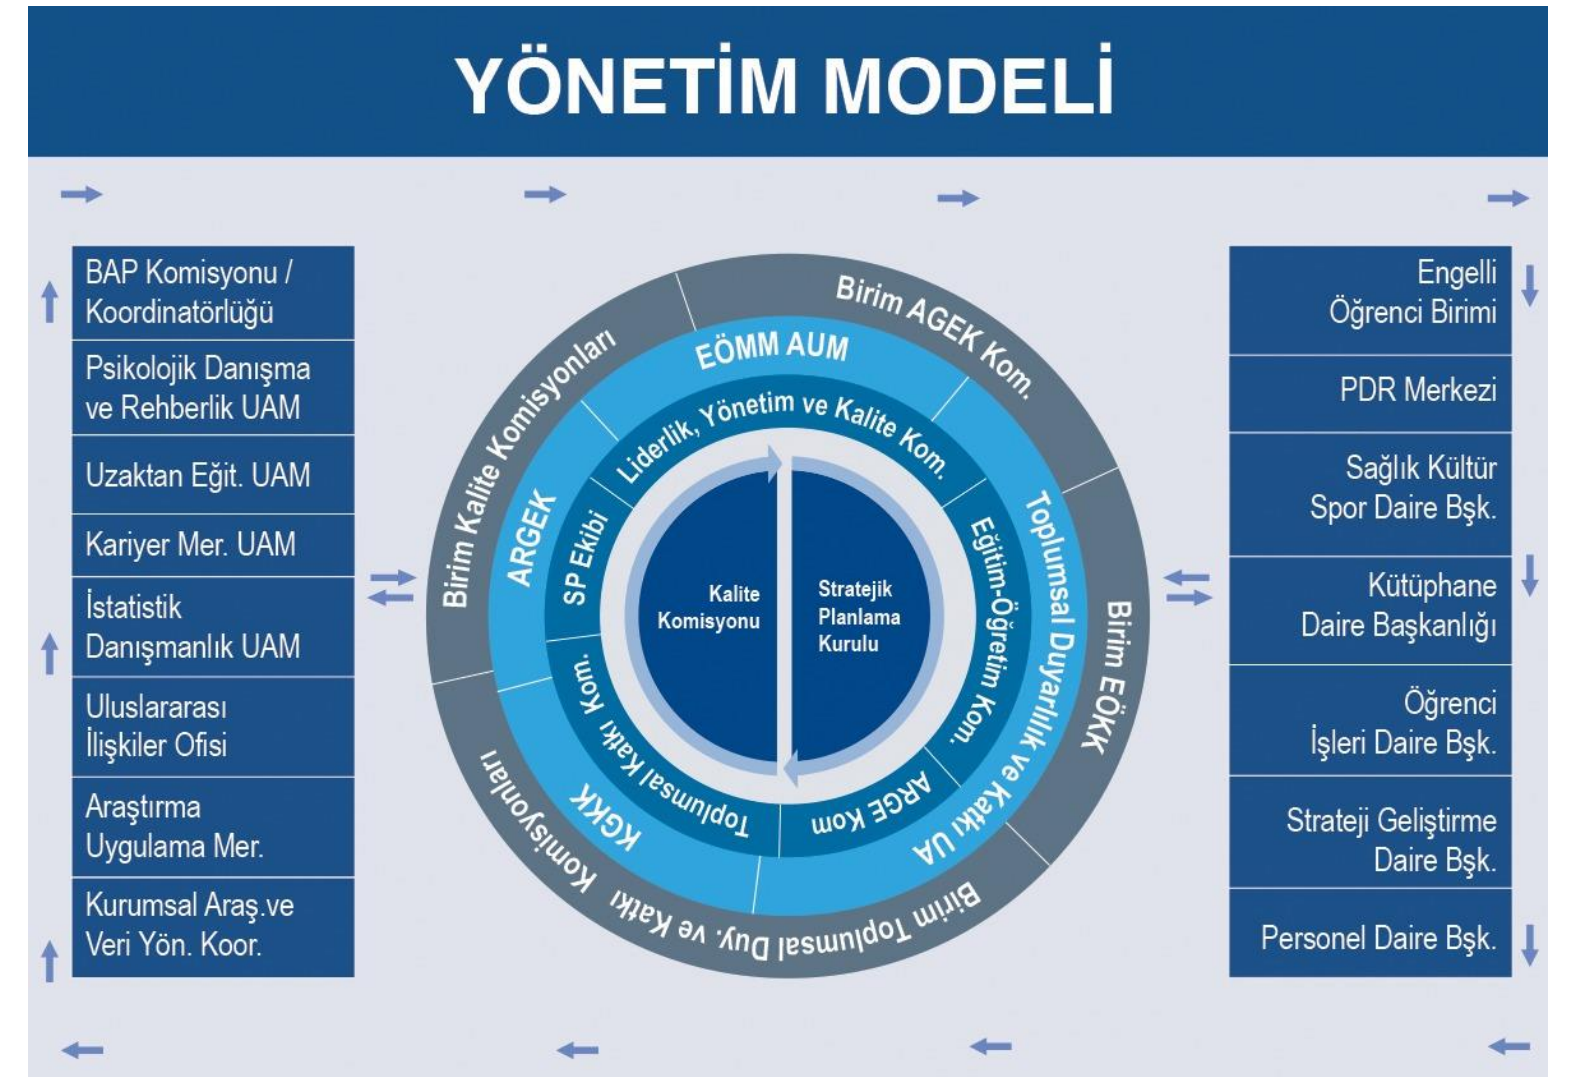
YÖNETİM MODELİ

BAP Komisyonu / Koordinatörlüğü

Psikolojik Danışma ve Rehberlik UAM

Uzaktan Eğit. UAM

Kariyer Mer. UAM

İstatistik Danışmanlık UAM

Uluslararası İlişkiler Ofisi

Araştırma Uygulama Mer.

Kurumsal Araş.ve Veri Yön. Koor.

Birim Kalite Komisyonları

Birim AGEK Kom.

Birim EÖKK

Birim Toplumsal Duy. ve Katkı Komisyonları

EÖMM AUM

ARGEK

Toplumsal Duyarlılık ve Katkı UA

KGKK

Liderlik, Yönetim ve Kalite Kom.

SP Ekibi

Eğitim-Öğretim Kom.

ARGE Kom

Toplumsal Katkı Kom.

Kalite Komisyonu

Stratejik Planlama Kurulu

Engelli Öğrenci Birimi

PDR Merkezi

Sağlık Kültür Spor Daire Bşk.

Kütüphane Daire Başkanlığı

Öğrenci İşleri Daire Bşk.

Strateji Geliştirme Daire Bşk.

Personel Daire Bşk.